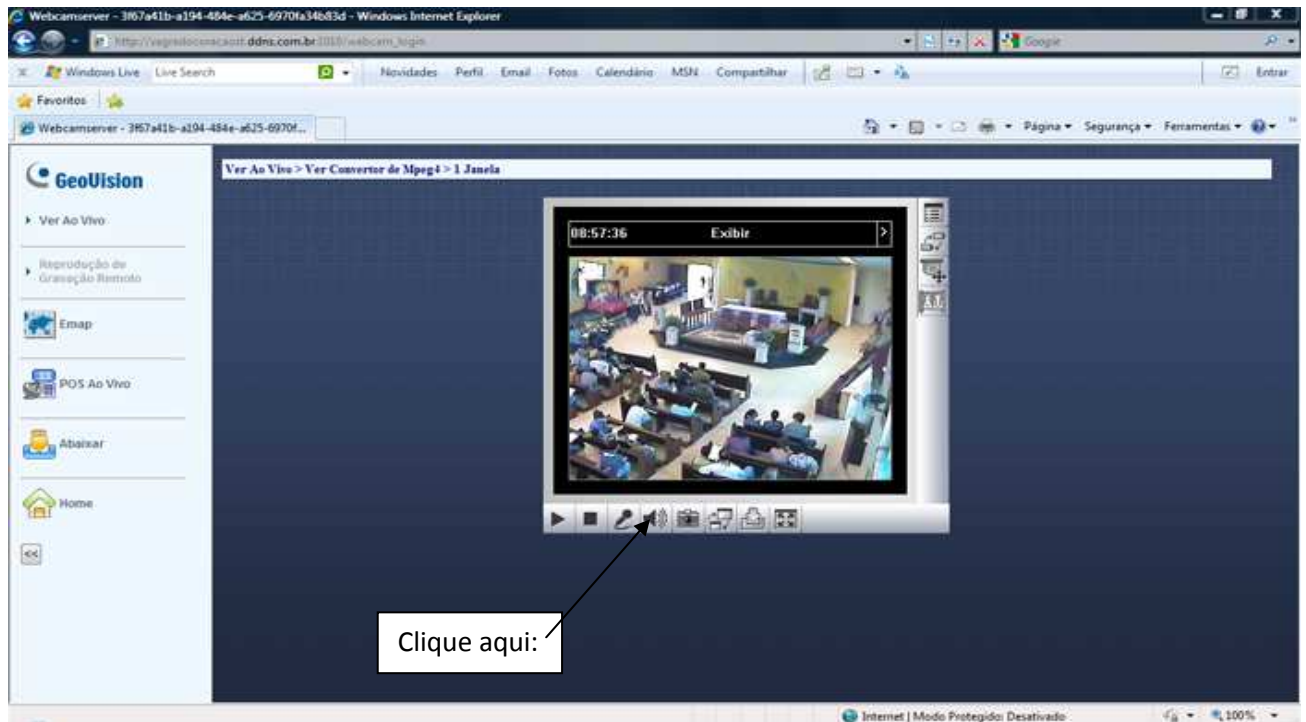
Webcamserver - 3f67a41b-a194-484e-a625-6970fa34b83d - Windows Internet Explorer

http://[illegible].ddns.com.br:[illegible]/webcam_login

Google

Windows Live Live Search Novidades Perfil Email Fotos Calendário MSN Compartilhar Entrar

Favoritos

Webcamserver - 3f67a41b-a194-484e-a625-6970f...

Página ▾ Segurança ▾ Ferramentas ▾

GeoVision

▸ Ver Ao Vivo

▸ Reprodução de Gravação Remoto

Emap

POS Ao Vivo

Abaixar

Home

<<

Ver Ao Vivo > Ver Convertor de Mpeg4 > 1 Janela

08:57:36 Exibir

Clique aqui:

Internet | Modo Protegido: Desativado

100%